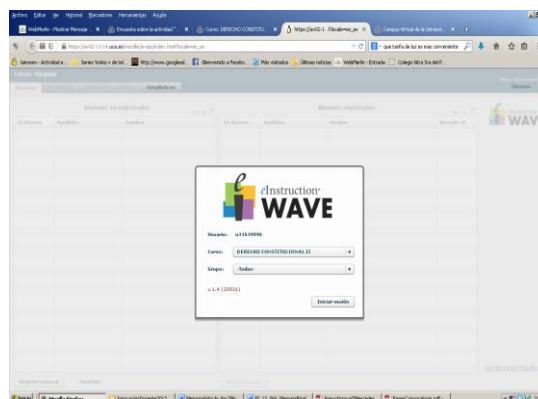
Archivo Editar Ver Historial Marcadores Herramientas Ayuda

WebMerlin - Mostrar Mensaje × | Encuesta sobre la actividad "... × | Curso: DERECHO CONSTITU... × | https://ue02-1...ffscale=ue_ev × | Campus Virtual de la Universi... × | +

https://ue02-1314.uaa.es/...

que tarifa de luz es mas conveniente

Gencom - Actividad e... | Series Yonkis » de tel... | http://www.googleed... | Bienvenido a Facebo... | Más visitados | Últimas noticias | WebMerlin - Entrada | Colegio Ntra Sra del P...

Curso: Grupo:

Alumnos no registrados

Alumnos registrados

WAVE

eInstruction

WAVE

Usuario: u13639896

Curso: DERECHO CONSTITUCIONAL II

Grupo: -Todos-

v.1.4 (20021)

Iniciar sesión

Registro manual

Inicio